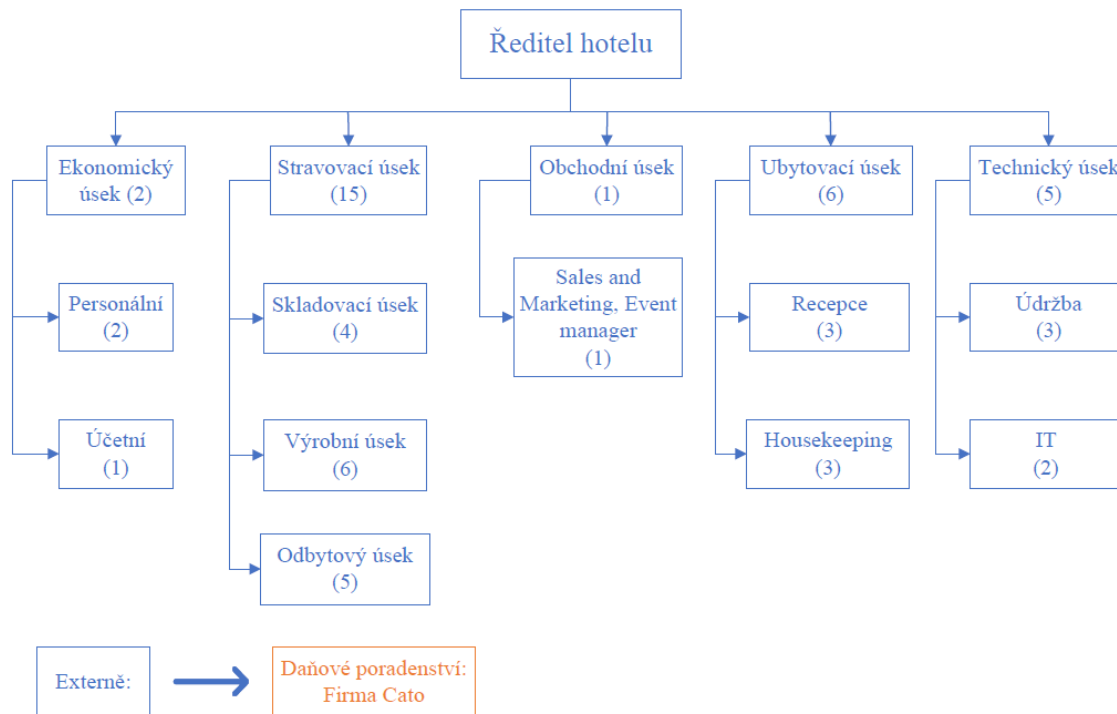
Ředitel hotelu

Ekonomický úsek (2)

Personální (2)

Účetní (1)

Stravovací úsek (15)

Skladovací úsek (4)

Výrobní úsek (6)

Odbytový úsek (5)

Obchodní úsek (1)

Sales and Marketing, Event manager (1)

Ubytovací úsek (6)

Recepce (3)

Housekeeping (3)

Technický úsek (5)

Údržba (3)

IT (2)

Externě:

Daňové poradenství: Firma Cato